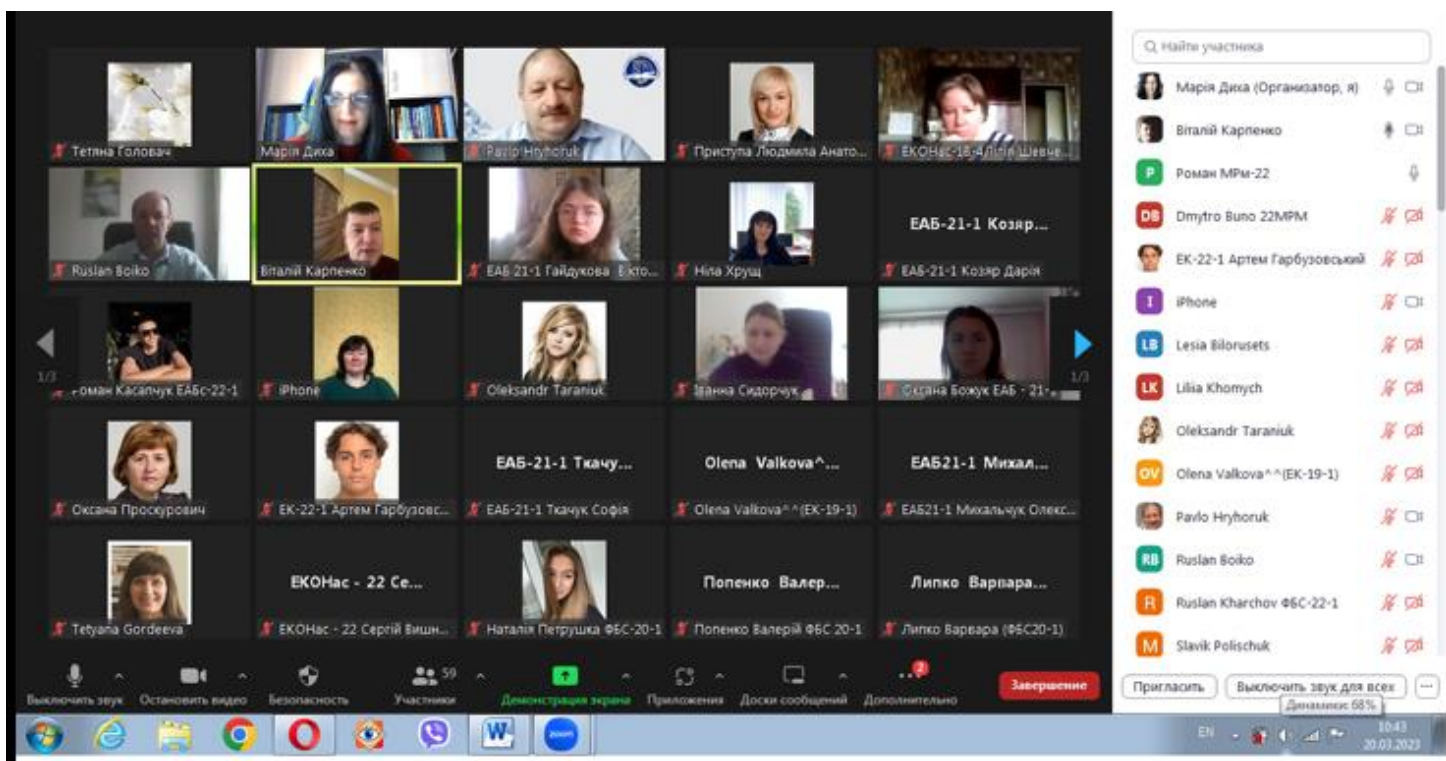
Тетяна Головач
Марія Диха
Pavlo Hryhoruk
Приступа Людмила Анато...
ЕКОНас-18-4 Лілія Шевче...
Ruslan Boiko
Віталій Карпенко
ЕАБ 21-1 Гайдукова Екто...
Ніна Хрущ
ЕАБ-21-1 Козяр...
ЕАБ-21-1 Козяр Дарія
1/3
Роман Касапчук ЕАБс-22-1
iPhone
Oleksandr Taraniuk
Іванна Сидорчук
Оксана Божук ЕАБ - 21-...
1/3
Оксана Проскурович
ЕК-22-1 Артем Гарбузовс...
ЕАБ-21-1 Ткачу...
ЕАБ-21-1 Ткачук Софія
Olena Valkova^...
Olena Valkova^^(ЕК-19-1)
ЕАБ21-1 Михал...
ЕАБ21-1 Михальчук Олекс...
Tetyana Gordeeva
ЕКОНас - 22 Се...
ЕКОНас - 22 Сергій Вишн...
Наталія Петрушка ФБС-20-1
Попенко Валер...
Попенко Валерій ФБС 20-1
Липко Варвара...
Липко Варвара (ФБС20-1)
Выключить звук
Остановить видео
Безопасность
59
Участники
Демонстрация экрана
Приложения
Доски сообщений
2
Дополнительно
Завершение
Найти участника
Марія Диха (Организатор, я)
Віталій Карпенко
P Роман МРм-22
DB Dmytro Buno 22MPM
ЕК-22-1 Артем Гарбузовський
I iPhone
LB Lesia Bilorusets
LK Liliia Khomych
Oleksandr Taraniuk
OV Olena Valkova^^(ЕК-19-1)
Pavlo Hryhoruk
RB Ruslan Boiko
R Ruslan Kharchov ФБС-22-1
M Slavik Polischuk
Пригласить
Выключить звук для всех
...
Динамики: 68%
EN
10:43
20.03.2023